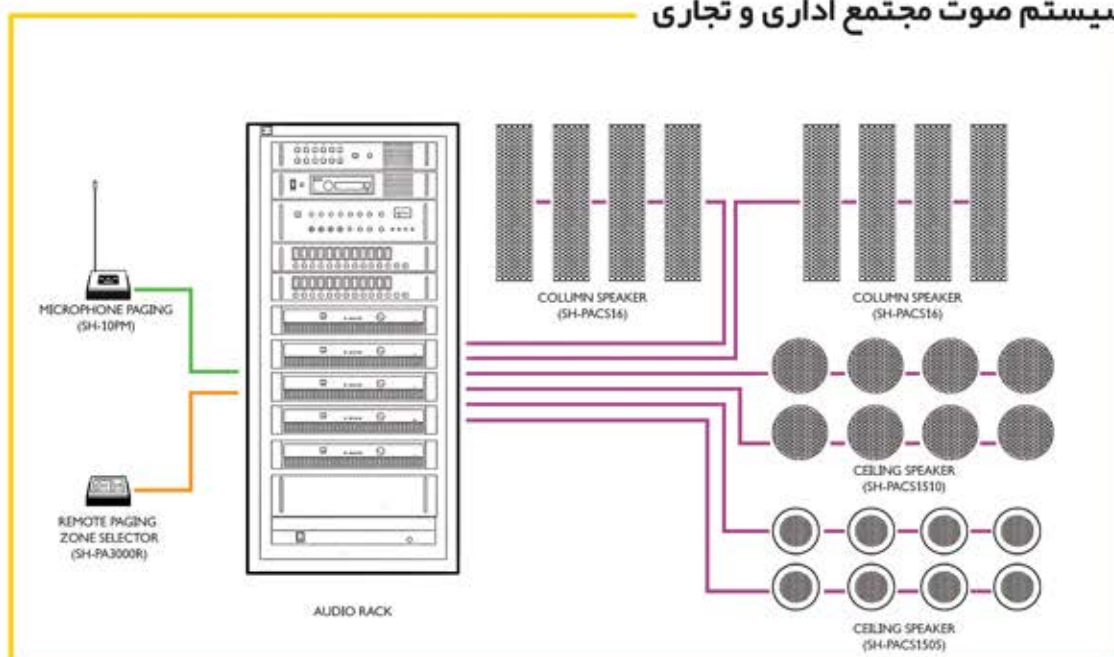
سیستم صوت مجتمع اداری و تجاری

MICROPHONE PAGING
(SH-10PM)

REMOTE PAGING
ZONE SELECTOR
(SH-PA3000R)

AUDIO RACK

COLUMN SPEAKER
(SH-PACS16)

COLUMN SPEAKER
(SH-PACS16)

CEILING SPEAKER
(SH-PACS1510)

CEILING SPEAKER
(SH-PACS1505)